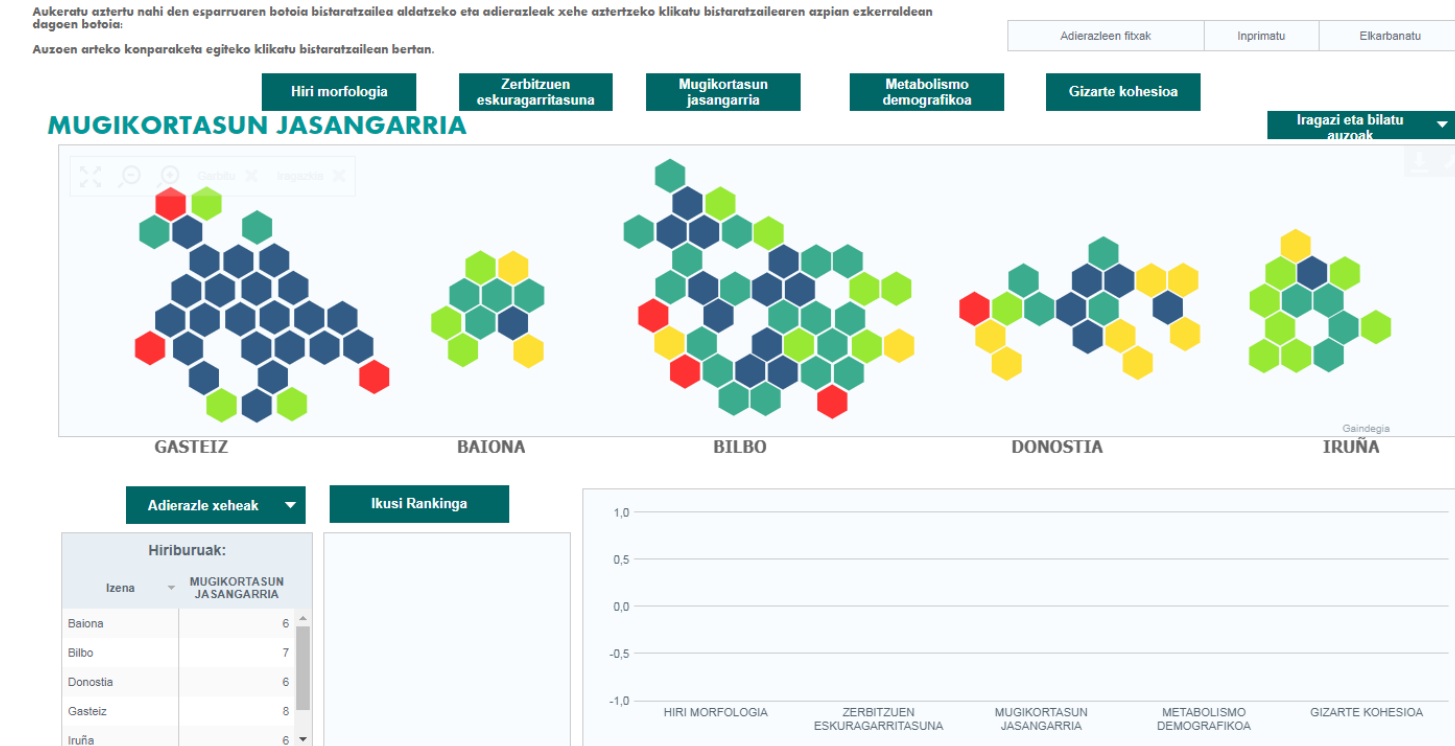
Aukeratu aztertu nahi den esparruaren botoia bistaratzailea aldatzeko eta adierazleak xehe aztertzeko klikatu bistaratzailearen azpian ezkerraldean dagoen botoia:

Auzoen arteko konparaketa egiteko klikatu bistaratzailean bertan.

| Adierazleen fitxak | Inprimatu | Elkarbanatu |
|---|---|---|

Hiri morfologia | Zerbitzuen eskuragarritasuna | Mugikortasun jasangarria | Metabolismo demografikoa | Gizarte kohesioa

MUGIKORTASUN JASANGARRIA

Iragazi eta bilatu auzoak

Gasteiz | Iragazkia

Gaindegia

GASTEIZ BAIONA BILBO DONOSTIA IRUÑA

Adierazle xeheak

Ikusi Rankinga

Hiriburuak:

| Izena | MUGIKORTASUN JASANGARRIA |
|---|---|
| Baiona | 6 |
| Bilbo | 7 |
| Donostia | 6 |
| Gasteiz | 8 |
| Iruña | 6 |

1,0
0,5
0,0
-0,5
-1,0

HIRI MORFOLOGIA | ZERBITZUEN ESKURAGARRITASUNA | MUGIKORTASUN JASANGARRIA | METABOLISMO DEMOGRAFIKOA | GIZARTE KOHESIOA